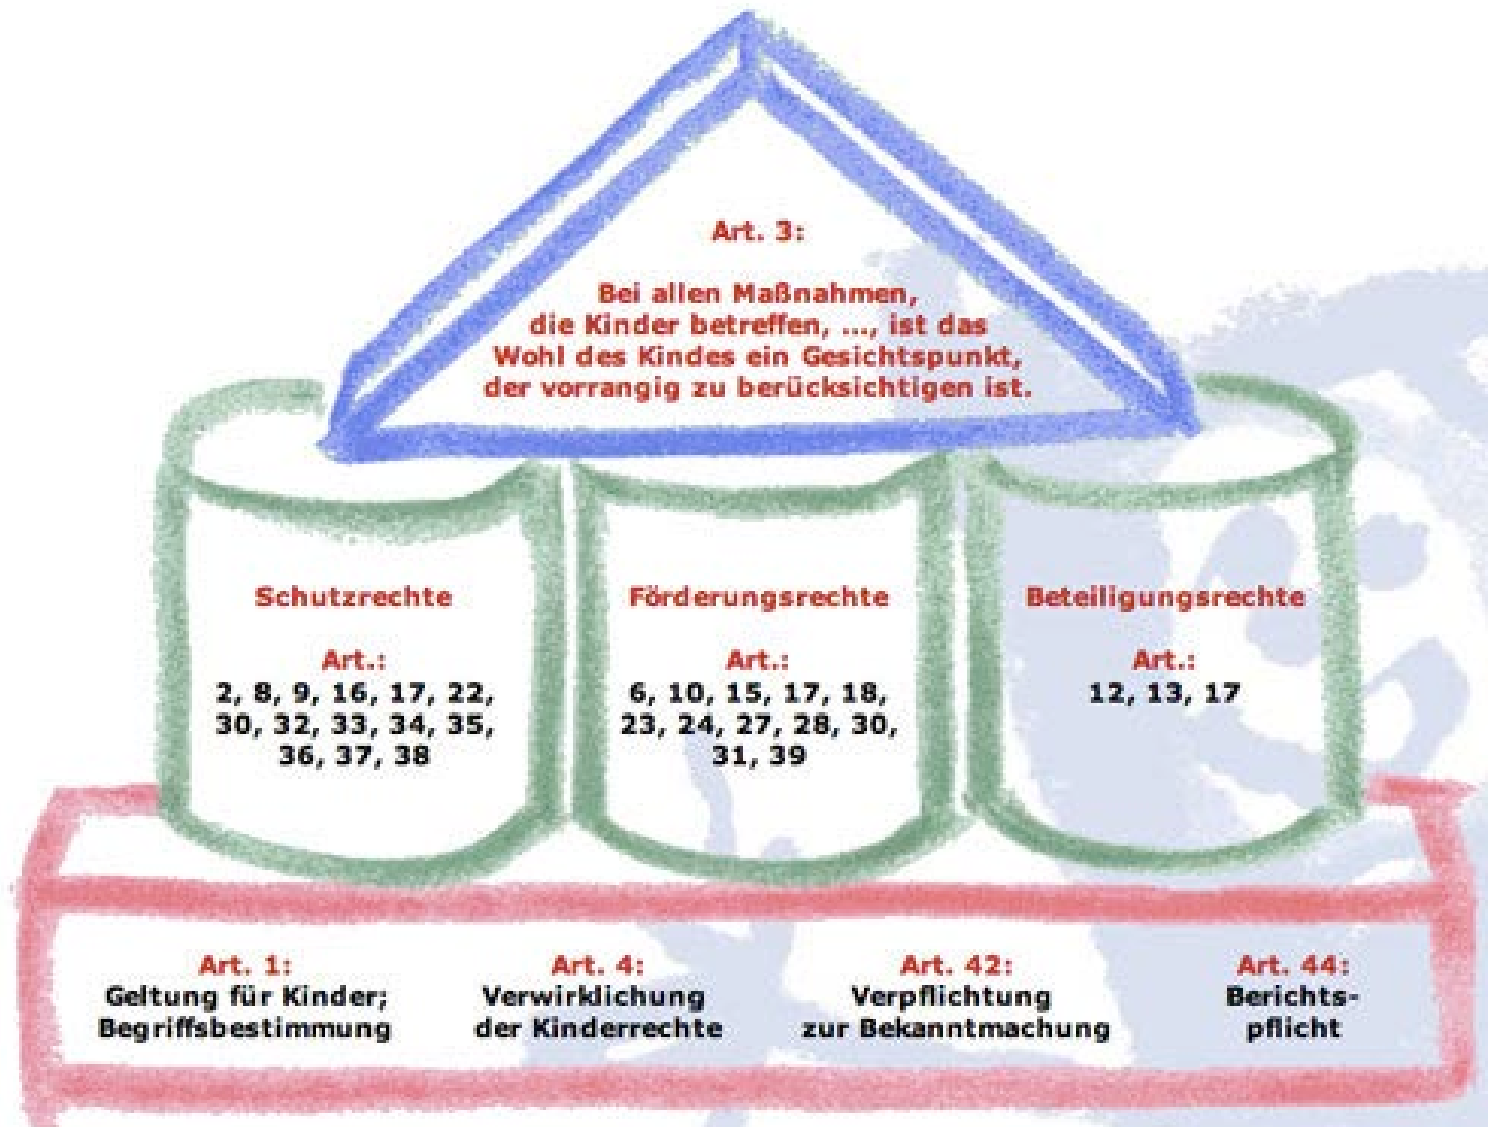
Art. 3:

Bei allen Maßnahmen, die Kinder betreffen, ..., ist das Wohl des Kindes ein Gesichtspunkt, der vorrangig zu berücksichtigen ist.

Schutzrechte

Art.:
2, 8, 9, 16, 17, 22, 30, 32, 33, 34, 35, 36, 37, 38

Förderungsrechte

Art.:
6, 10, 15, 17, 18, 23, 24, 27, 28, 30, 31, 39

Beteiligungsrechte

Art.:
12, 13, 17

Art. 1:
Geltung für Kinder; Begriffsbestimmung

Art. 4:
Verwirklichung der Kinderrechte

Art. 42:
Verpflichtung zur Bekanntmachung

Art. 44:
Berichtspflicht